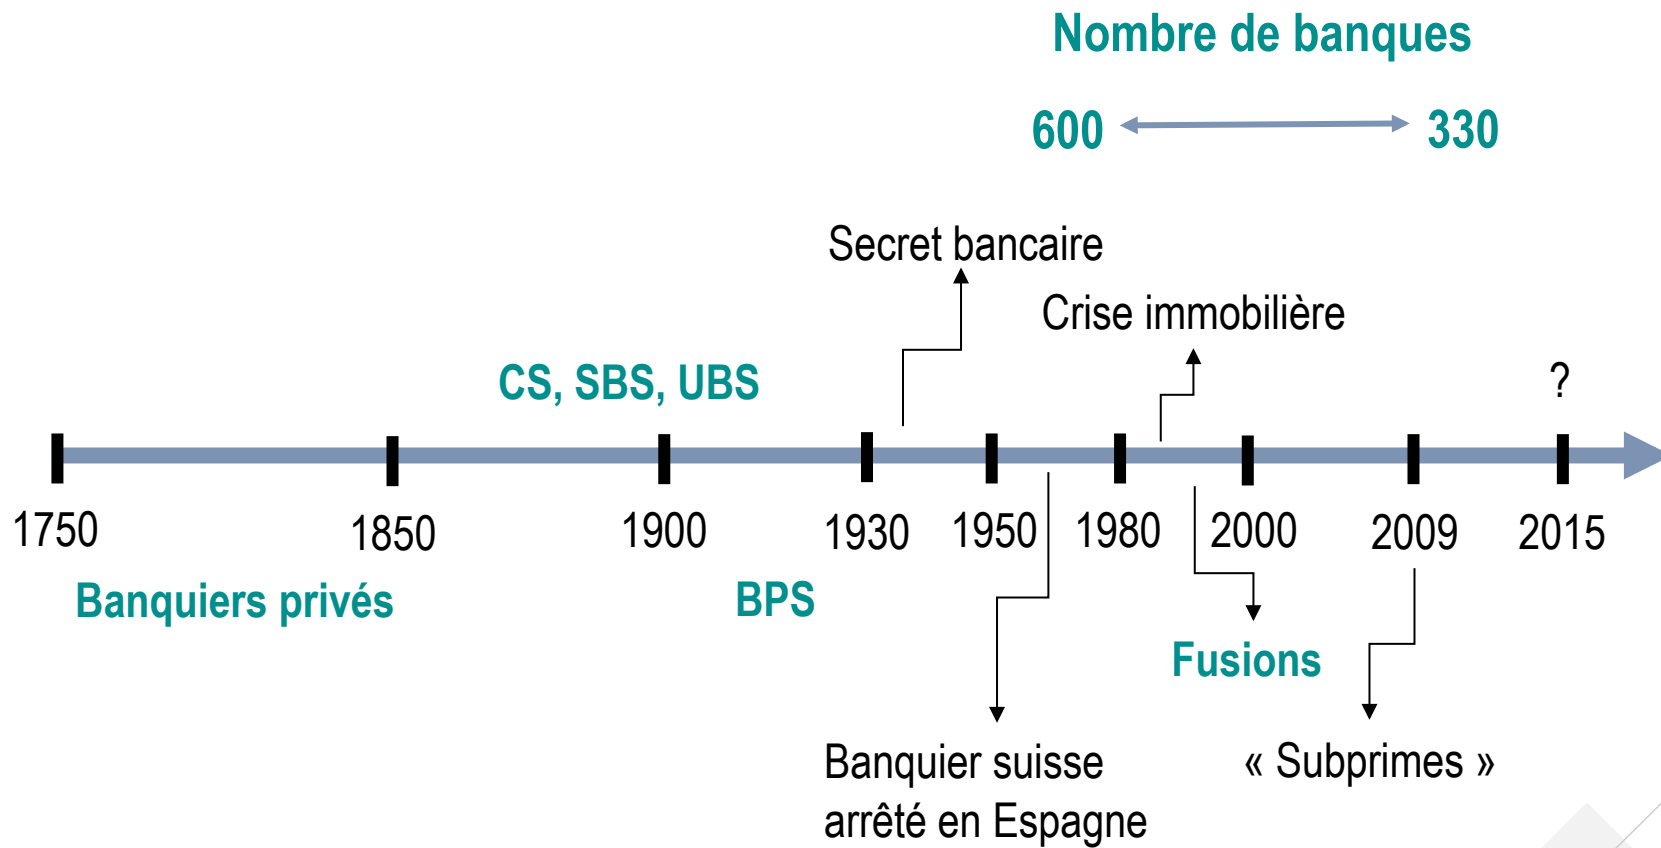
Nombre de banques

600 330

Secret bancaire

Crise immobilière

CS, SBS, UBS

?

1750 1850 1900 1930 1950 1980 2000 2009 2015

Banquiers privés

BPS

Fusions

Banquier suisse arrêté en Espagne

« Subprimes »